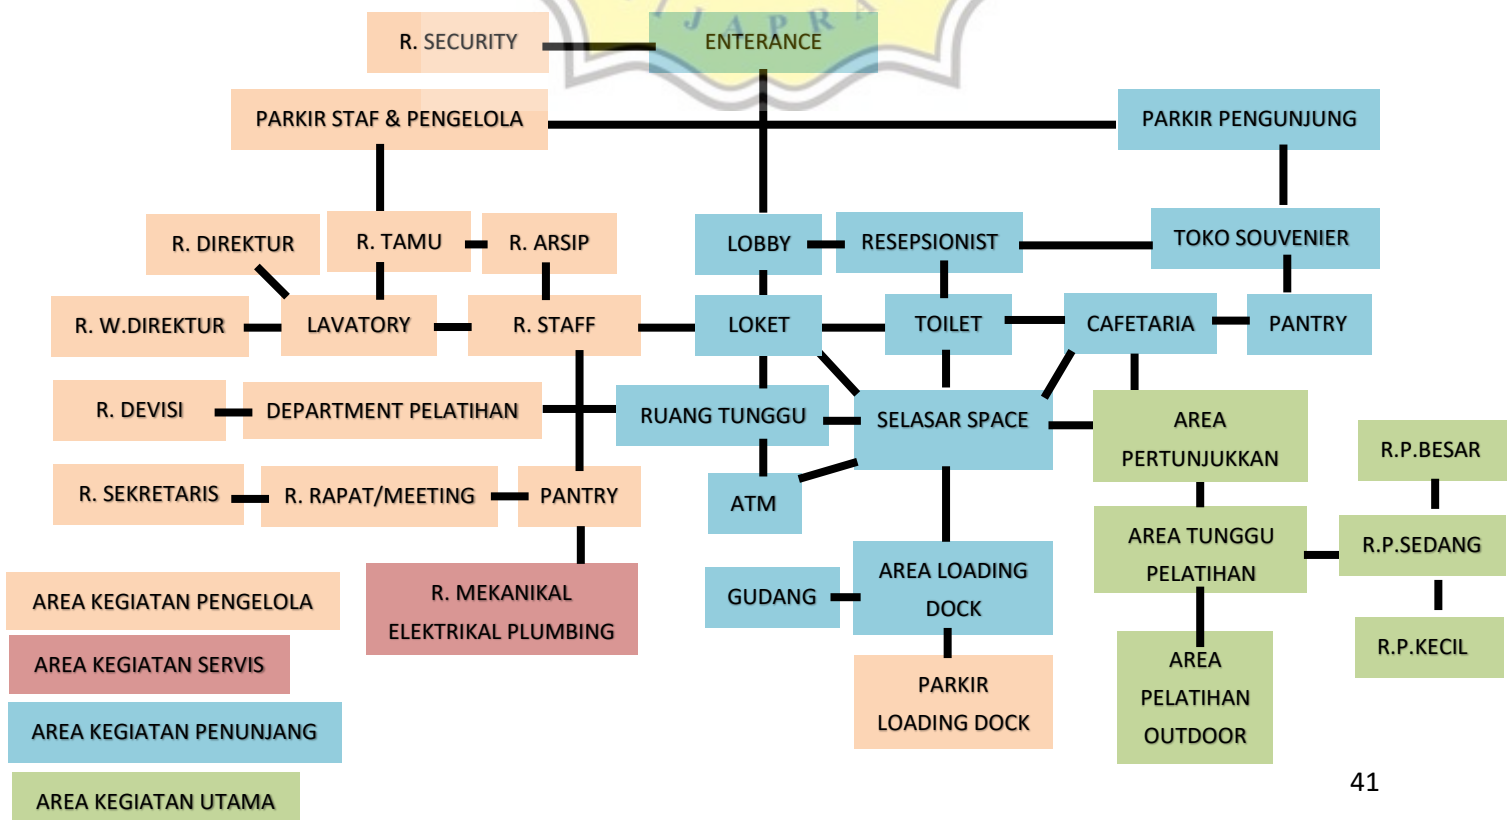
R. SECURITY

ENTERANCE

PARKIR STAF & PENGELOLA

PARKIR PENGUNJUNG

R. DIREKTUR

R. TAMU

R. ARSIP

LOBBY

RESEPSIONIST

TOKO SOUVENIER

R. W.DIREKTUR

LAVATORY

R. STAFF

LOKET

TOILET

CAFETARIA

PANTRY

R. DEVISI

DEPARTMENT PELATIHAN

RUANG TUNGGU

SELASAR SPACE

AREA PERTUNJUKKAN

R.P.BESAR

R. SEKRETARIS

R. RAPAT/MEETING

PANTRY

ATM

AREA TUNGGU PELATIHAN

R.P.SEDANG

R. MEKANIKAL ELEKTRIKAL PLUMBING

GUDANG

AREA LOADING DOCK

R.P.KECIL

AREA KEGIATAN PENGELOLA

AREA KEGIATAN SERVIS

PARKIR LOADING DOCK

AREA PELATIHAN OUTDOOR

AREA KEGIATAN PENUNJANG

AREA KEGIATAN UTAMA

41